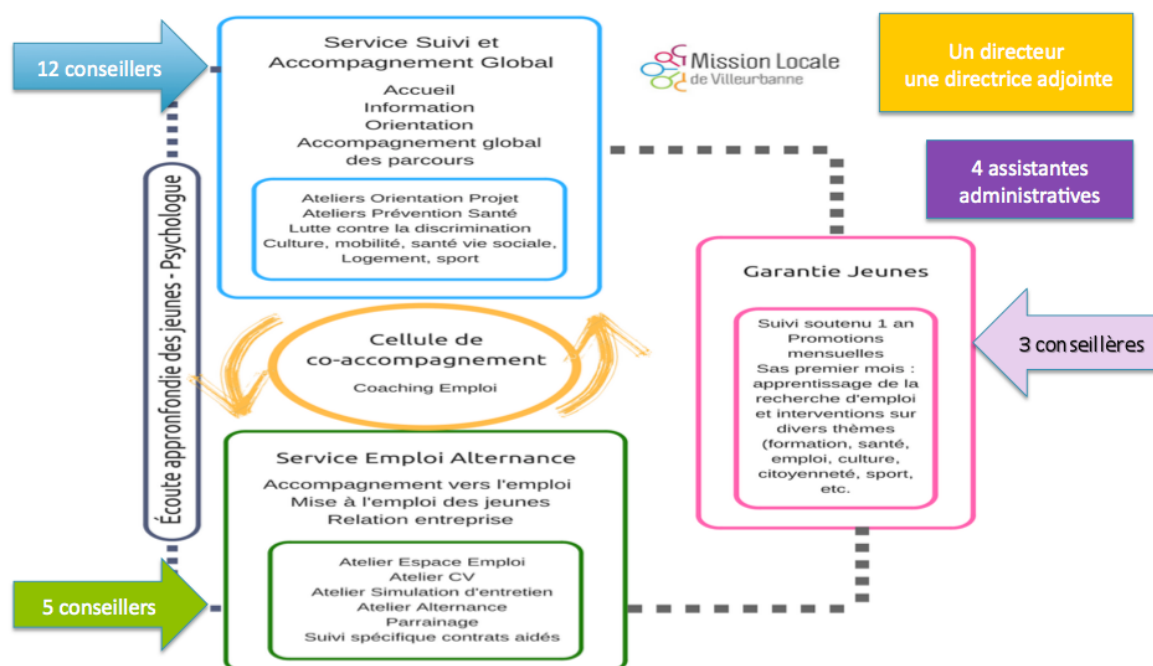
12 conseillers

Service Suivi et Accompagnement Global

Accueil
Information
Orientation
Accompagnement global des parcours

Ateliers Orientation Projet
Ateliers Prévention Santé
Lutte contre la discrimination
Culture, mobilité, santé vie sociale,
Logement, sport

Mission Locale de Villeurbanne

Un directeur
une directrice adjointe

4 assistantes administratives

Écoute appronfondie des jeunes - Psychologue

Cellule de co-accompagnement

Coaching Emploi

Garantie Jeunes

Suivi soutenu 1 an
Promotions mensuelles
Sas premier mois : apprentissage de la recherche d'emploi et interventions sur divers thèmes (formation, santé, emploi, culture, citoyenneté, sport, etc.

3 conseillères

Service Emploi Alternance

Accompagnement vers l'emploi
Mise à l'emploi des jeunes
Relation entreprise

Atelier Espace Emploi
Atelier CV
Atelier Simulation d'entretien
Atelier Alternance
Parrainage
Suivi spécifique contrats aidés

5 conseillers